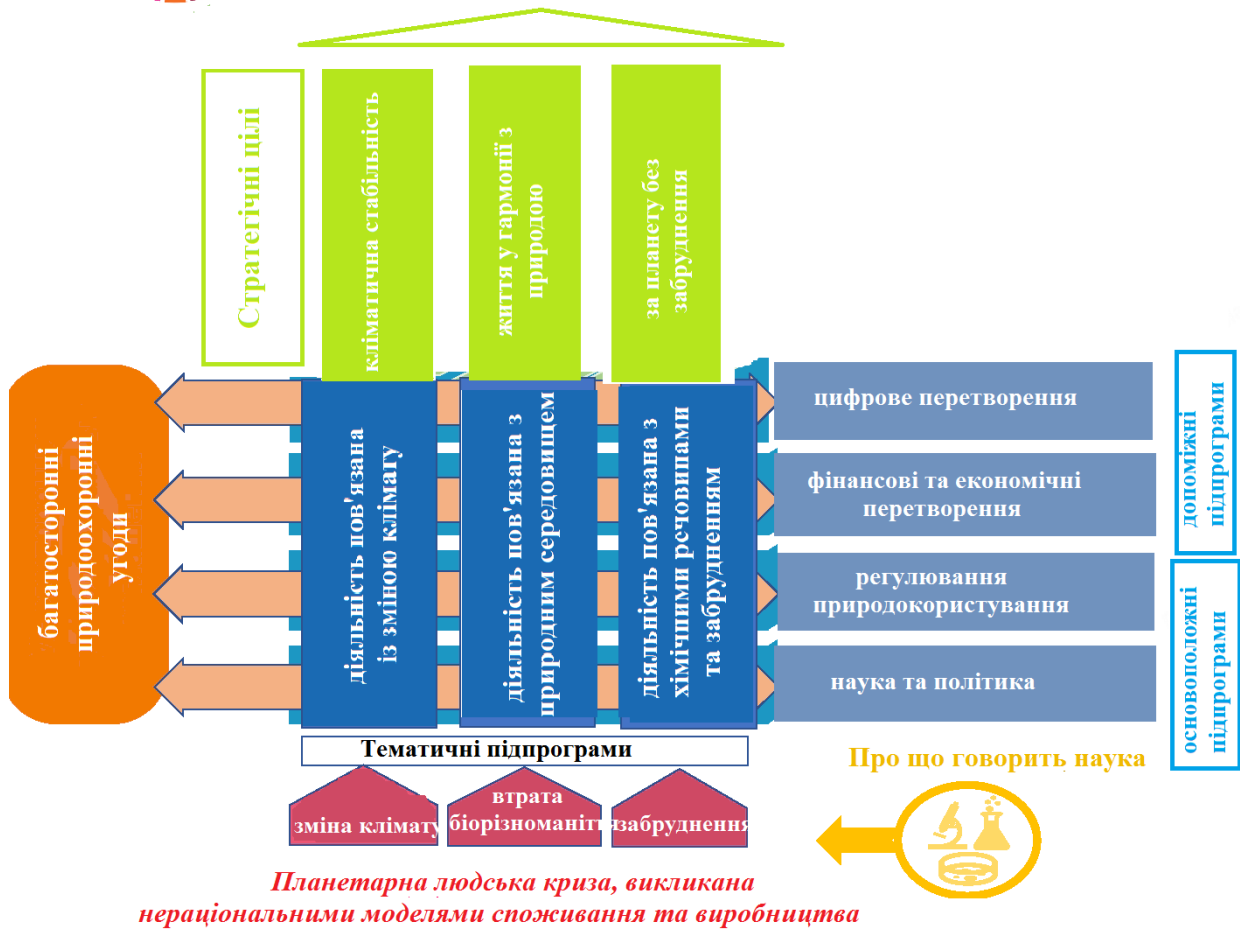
Стратегічні цілі

кліматична стабільність

життя у гармонії з природою

за планету без забруднення

багатосторонні природоохоронні угоди

діяльність пов'язана із зміною клімату

діяльність пов'язана з природним середовищем

діяльність пов'язана з хімічними речовинами та забрудненням

цифрове перетворення

фінансові та економічні перетворення

регулювання природокористування

наука та політика

допоміжні підпрограми

основоположні підпрограми

Тематичні підпрограми

зміна клімату

втрата біорізноманіття

забруднення

Про що говорить наука

Планетарна людська криза, викликана нераціональними моделями споживання та виробництва